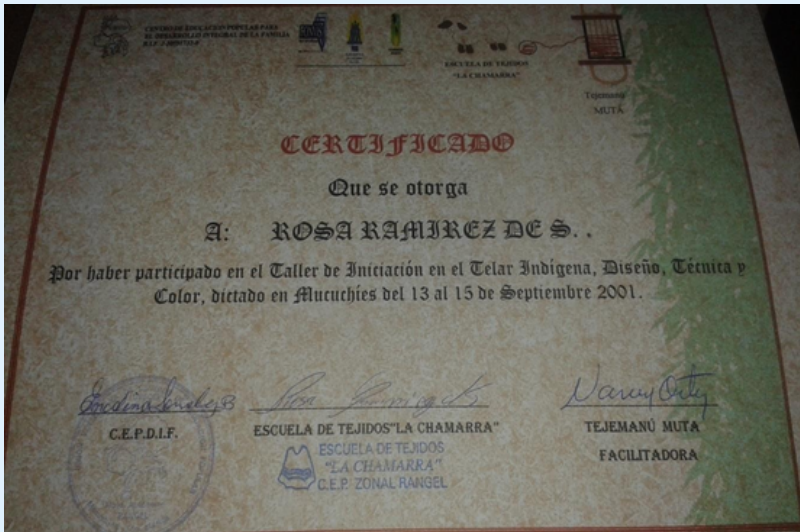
CENTRO DE EDUCACION POPULAR PARA EL DESARROLLO INTEGRAL DE LA FAMILIA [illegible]

ESCUELA DE TEJIDOS "LA CHAMARRA"

Tejemanú MUTÁ

CERTIFICADO

Que se otorga

A: ROSA RAMIREZ DE S. .

Por haber participado en el Taller de Iniciación en el Telar Indigena, Diseño, Técnica y Color, dictado en Mucuchies del 13 al 15 de Septiembre 2001.

C.E.P.D.I.F.

ESCUELA DE TEJIDOS "LA CHAMARRA"

ESCUELA DE TEJIDOS "LA CHAMARRA" C.E.P. ZONAL RANGEL

TEJEMANÚ MUTÁ
FACILITADORA